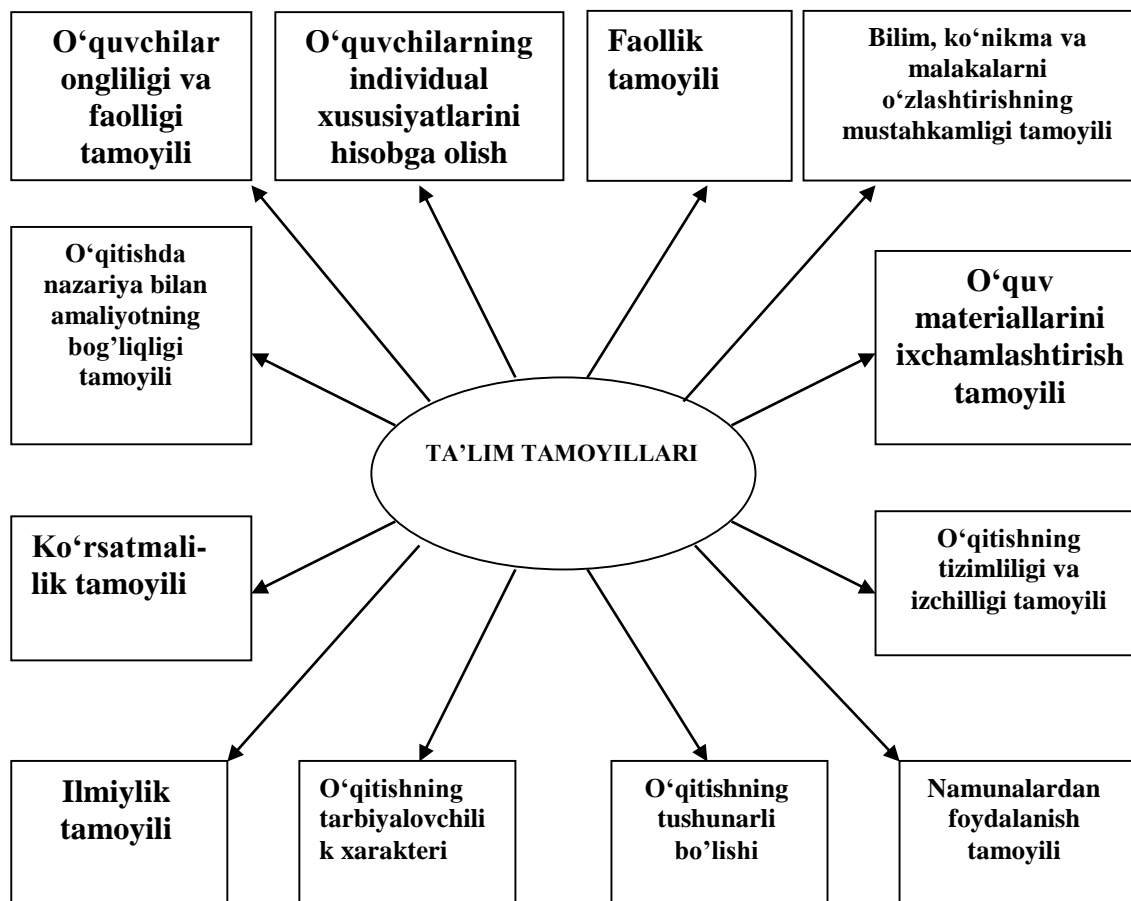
O‘quvchilar ongliligi va faolligi tamoyili

O‘quvchilarning individual xususiyatlarini hisobga olish

Faollik tamoyili

Bilim, ko‘nikma va malakalarni o‘zlashtirishning mustahkamligi tamoyili

O‘qitishda nazariya bilan amaliyotning bog’liqligi tamoyili

O‘quv materiallarini ixchamlashtirish tamoyili

TA’LIM TAMOYILLARI

Ko‘rsatmalilik tamoyili

O‘qitishning tizimliligi va izchilligi tamoyili

Ilmiylik tamoyili

O‘qitishning tarbiyalovchilik xarakteri

O‘qitishning tushunarli bo’lishi

Namunalardan foydalanish tamoyili